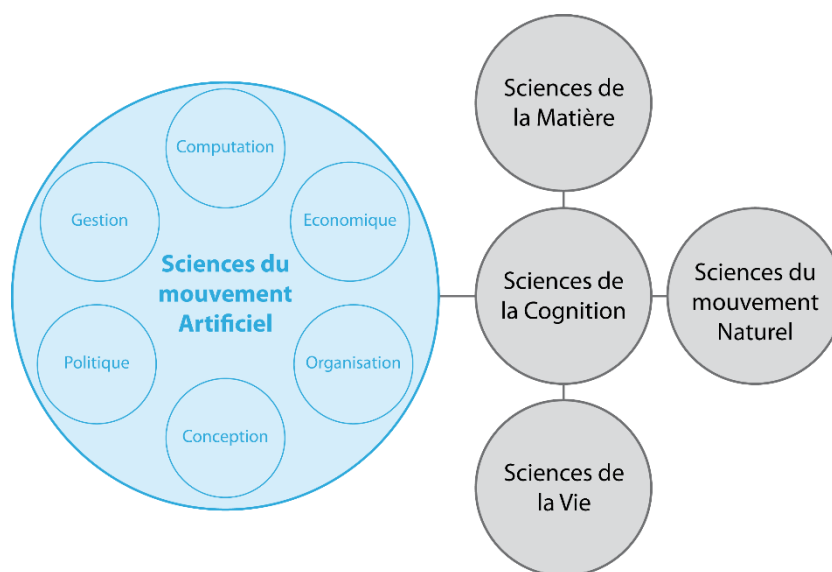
Computation

Gestion

Economique

Sciences du mouvement Artificiel

Politique

Organisation

Conception

Sciences de la Matière

Sciences de la Cognition

Sciences du mouvement Naturel

Sciences de la Vie